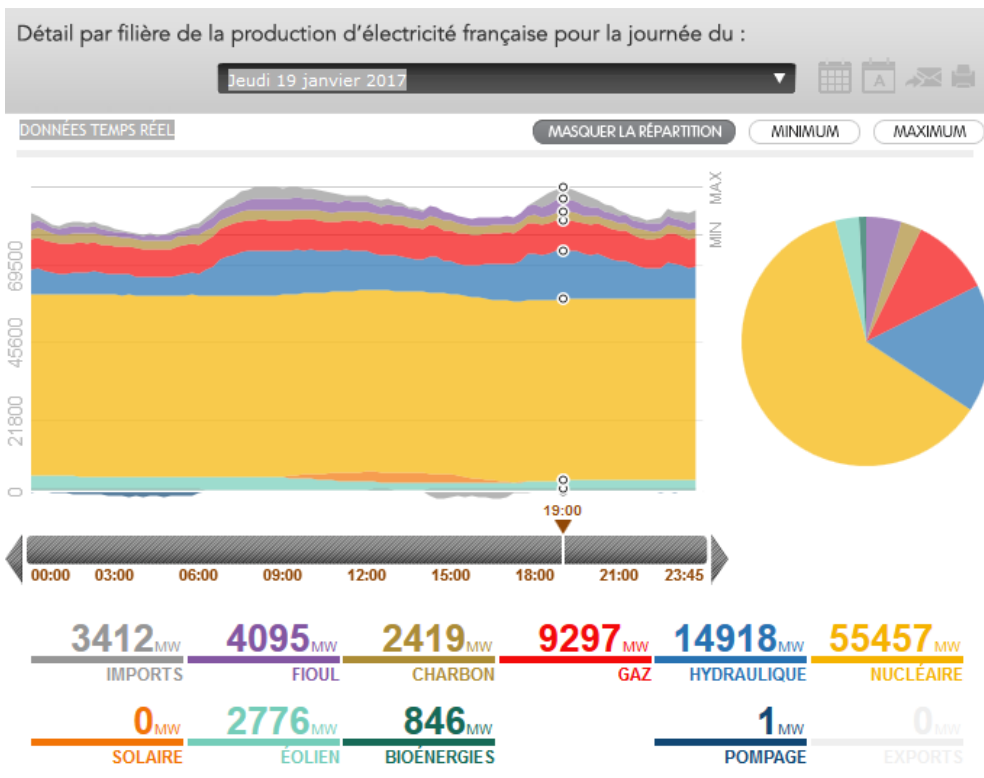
Détail par filière de la production d'électricité française pour la journée du :

Jeudi 19 janvier 2017

DONNÉES TEMPS RÉEL

MASQUER LA RÉPARTITION

MINIMUM

MAXIMUM

MAX

MIN

69500

45600

21800

0

19:00

00:00 03:00 06:00 09:00 12:00 15:00 18:00 21:00 23:45

3412MW IMPORTS

4095MW FIOUL

2419MW CHARBON

9297MW GAZ

14918MW HYDRAULIQUE

55457MW NUCLÉAIRE

0MW SOLAIRE

2776MW ÉOLIEN

846MW BIOÉNERGIES

1MW POMPAGE

0MW EXPORTS